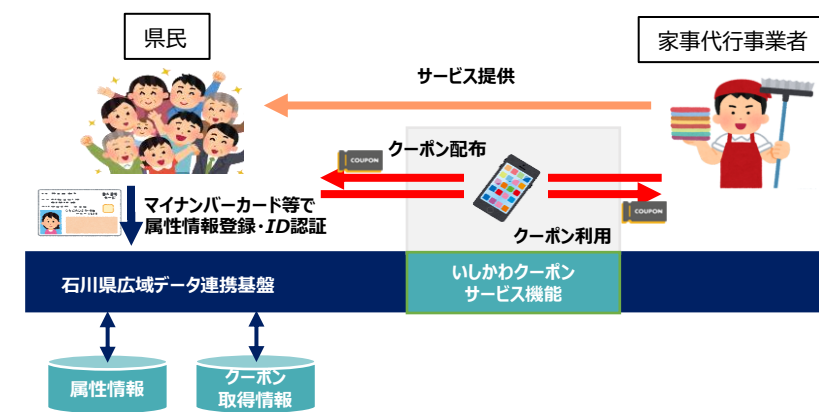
県民

家事代行事業者

サービス提供

クーポン配布

COUPON

COUPON

マイナンバーカード等で
属性情報登録・ID認証

クーポン利用

石川県広域データ連携基盤

いしかわクーポン
サービス機能

属性情報

クーポン
取得情報